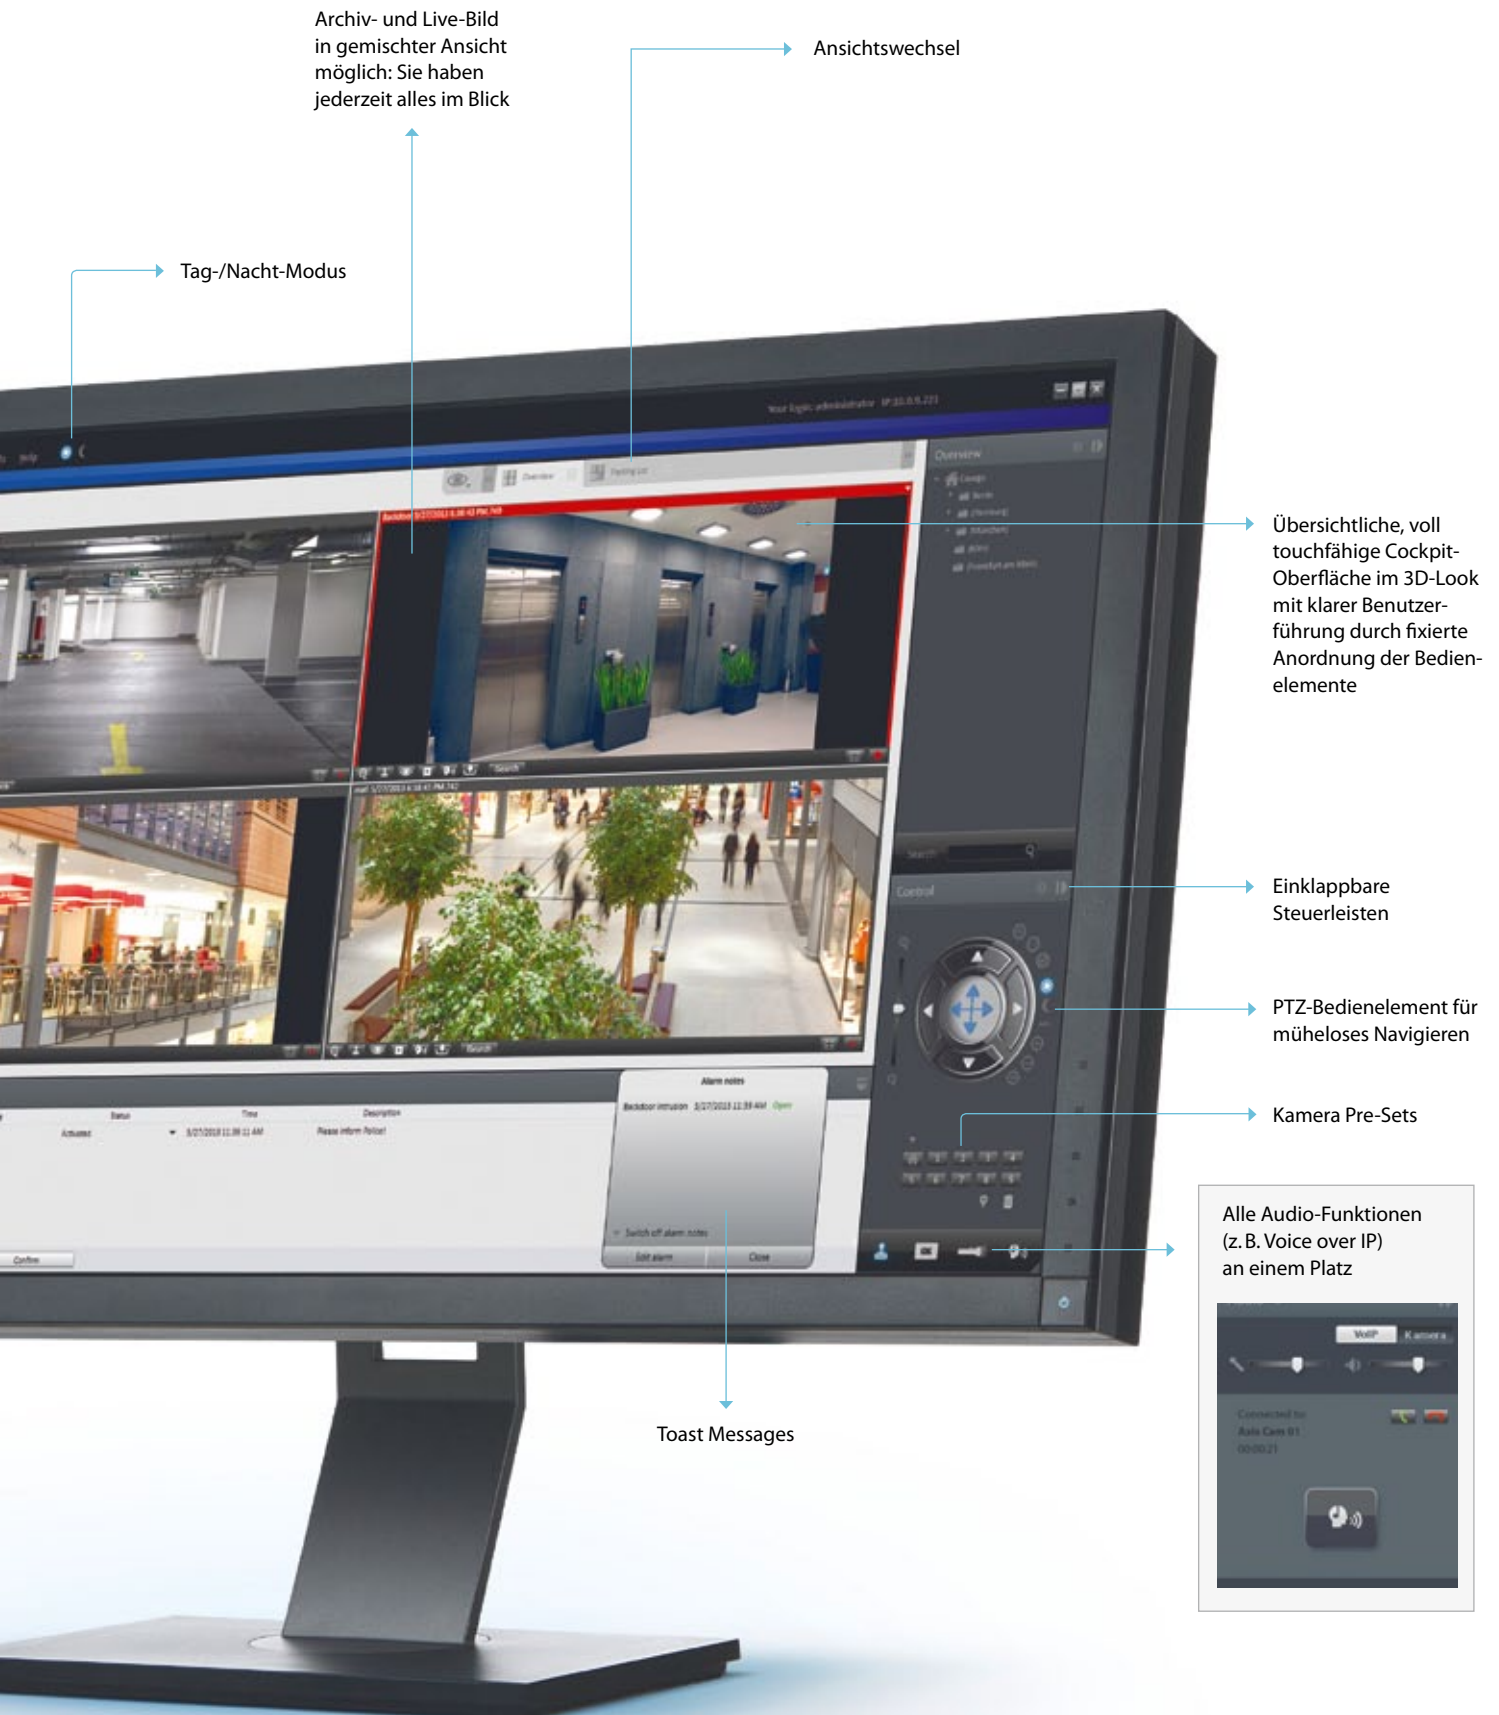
Archiv- und Live-Bild in gemischter Ansicht möglich: Sie haben jederzeit alles im Blick

Ansichtswechsel

Tag-/Nacht-Modus

Übersichtliche, voll touchfähige Cockpit-Oberfläche im 3D-Look mit klarer Benutzerführung durch fixierte Anordnung der Bedienelemente

Einklappbare Steuerleisten

PTZ-Bedienelement für müheloses Navigieren

Kamera Pre-Sets

Alle Audio-Funktionen (z. B. Voice over IP) an einem Platz

Toast Messages

Overview

Control

Search

Alarm notes

Backdoor intrusion

Open

Switch off alarm notes

Edit alarm

Close

Status

Time

Description

Activated

Please inform Police!

Confirm

VoIP

Kamera

Connected to:

Axis Cam 01